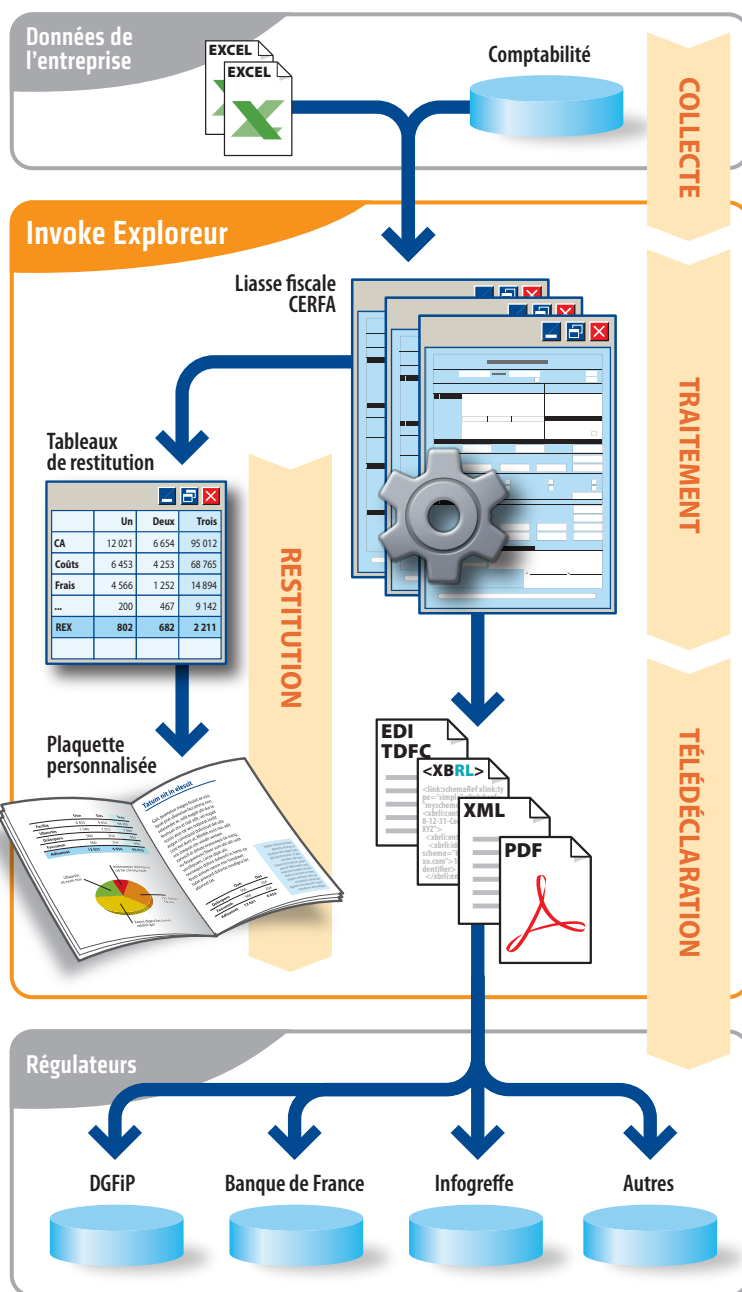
Données de l'entreprise

EXCEL

EXCEL

Comptabilité

COLLECTE

Invoke Exploreur

Liasse fiscale CERFA

TRAITEMENT

Tableaux de restitution

| | Un | Deux | Trois |
|---|---|---|---|
| CA | 12 021 | 6 654 | 95 012 |
| Coûts | 6 453 | 4 253 | 68 765 |
| Frais | 4 566 | 1 252 | 14 894 |
| ... | 200 | 467 | 9 142 |
| REX | 802 | 682 | 2 211 |

RESTITUTION

Plaquette personnalisée

Tatum nit in elessit

EDI TDFC

<XBRL>

XML

PDF

TÉLÉDÉCLARATION

Régulateurs

DGFiP

Banque de France

Infogreffe

Autres